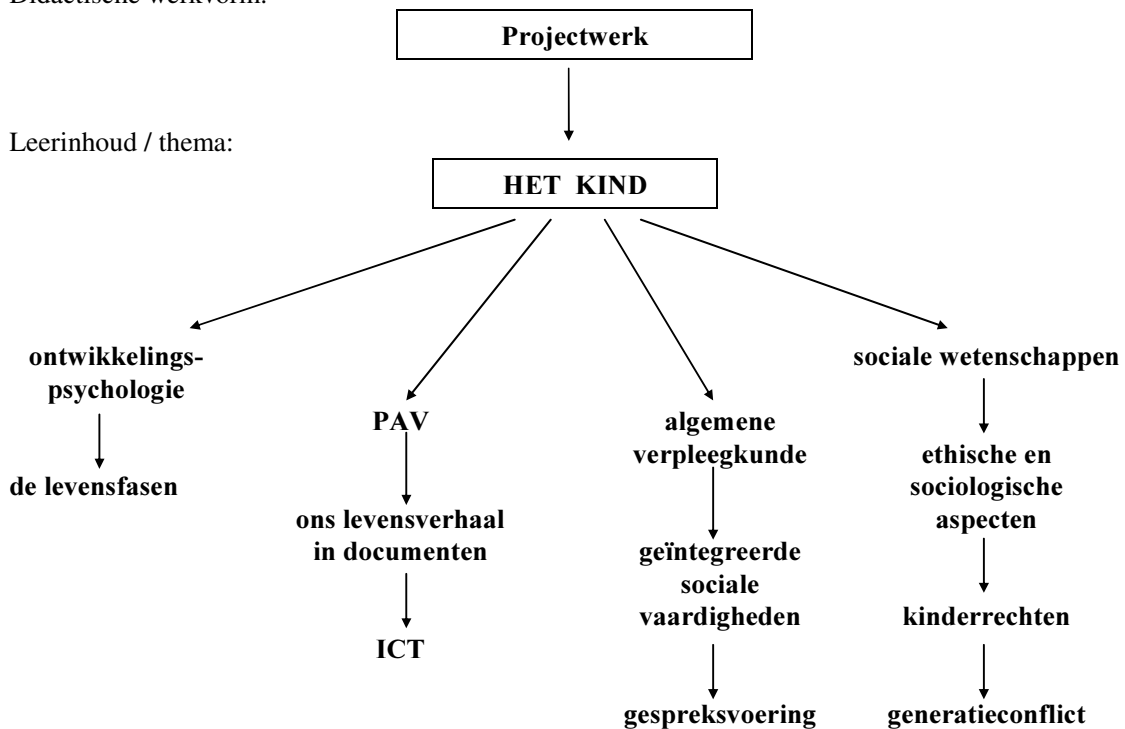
Didactische werkvorm:

Projectwerk

Leerinhoud / thema:

HET KIND

ontwikkelingspsychologie

de levensfasen

PAV

ons levensverhaal in documenten

ICT

algemene verpleegkunde

geïntegreerde sociale vaardigheden

gespreksvoering

sociale wetenschappen

ethische en sociologische aspecten

kinderrechten

generatieconflict